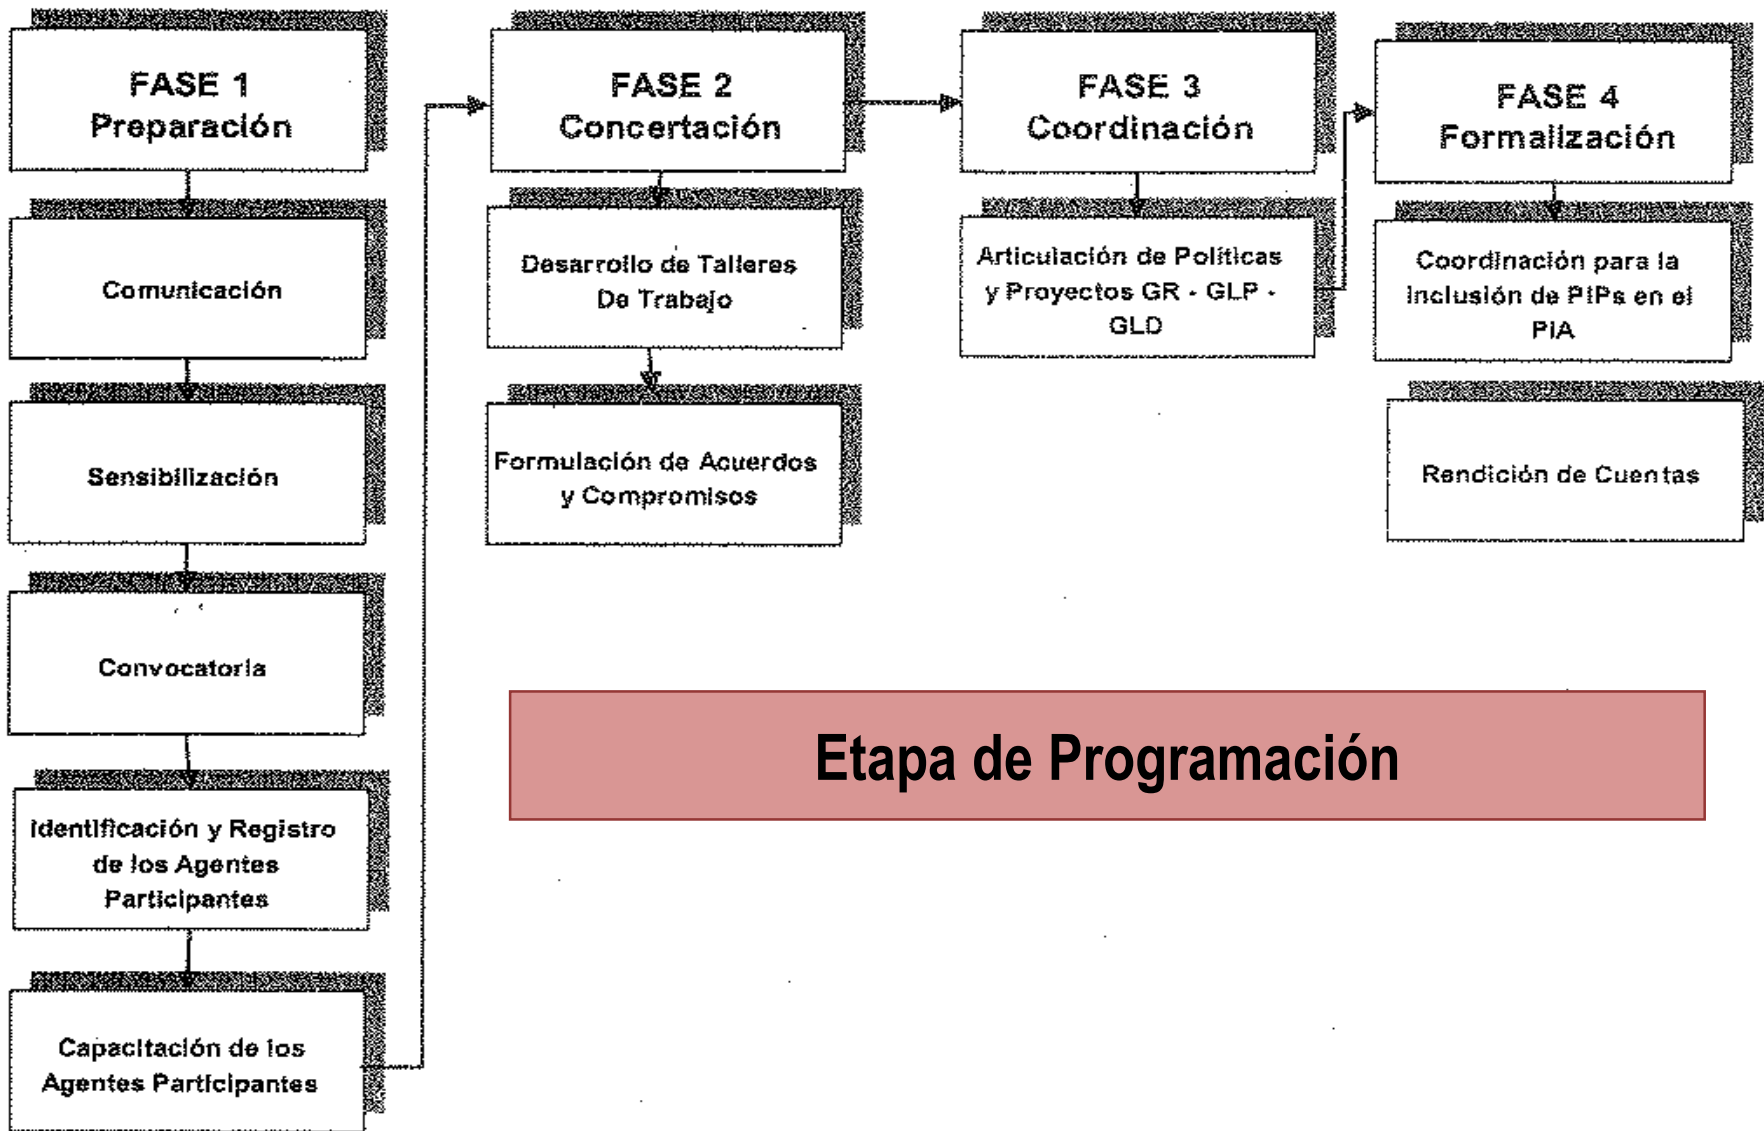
FASE 1
Preparación

Comunicación

Sensibilización

Convocatoria

Identificación y Registro de los Agentes Participantes

Capacitación de los Agentes Participantes

FASE 2
Concertación

Desarrollo de Talleres De Trabajo

Formulación de Acuerdos y Compromisos

FASE 3
Coordinación

Articulación de Políticas y Proyectos GR - GLP - GLD

FASE 4
Formalización

Coordinación para la inclusión de PIPs en el PIA

Rendición de Cuentas

Etapa de Programación